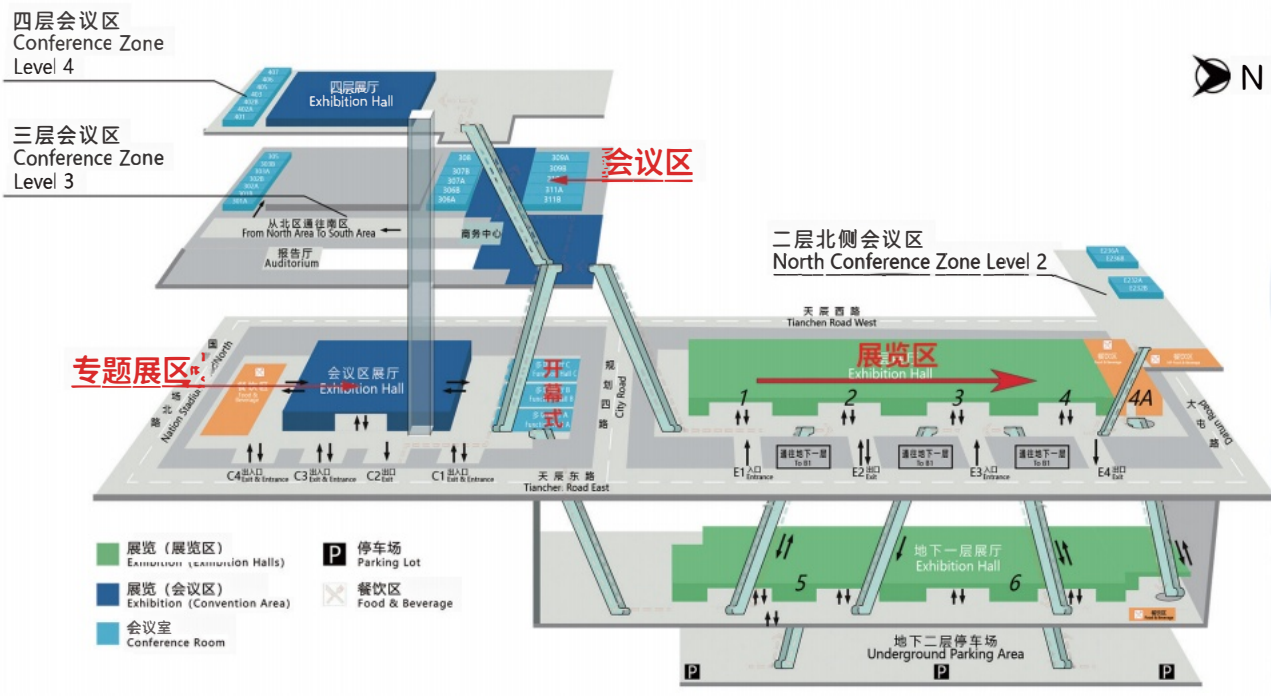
四层会议区
Conference Zone
Level 4

四层展厅
Exhibition Hall

三层会议区
Conference Zone
Level 3

306
307B
307A
306B
306A
309A
309B
311A
311B

会议区

从北区通往南区
From North Area To South Area

商务中心

报告厅
Auditorium

二层北侧会议区
North Conference Zone Level 2

天辰西路
Tianchen Road West

专题展区

国家体育场北路
Nation Stadium North

餐饮区
Food & Beverage

会议区展厅
Exhibition Hall

开幕式

规划四路
City Road

展览区
Exhibition Hall

1
2
3
4
4A

大屯路
Datun Road

C4 出入口 Exit & Entrance
C3 出入口 Exit & Entrance
C2 出口 Exit
C1 出入口 Exit & Entrance

天辰东路
Tianchen Road East

E1 入口 Entrance
通往地下一层 To B1
E2 出口 Exit
通往地下一层 To B1
E3 入口 Entrance
通往地下一层 To B1
E4 出口 Exit

展览（展览区）
Exhibition (Exhibition Halls)
展览（会议区）
Exhibition (Convention Area)
会议室
Conference Room
停车场
Parking Lot
餐饮区
Food & Beverage

地下一层展厅
Exhibition Hall
5
6

餐饮区
Food & Beverage

地下二层停车场
Underground Parking Area

N